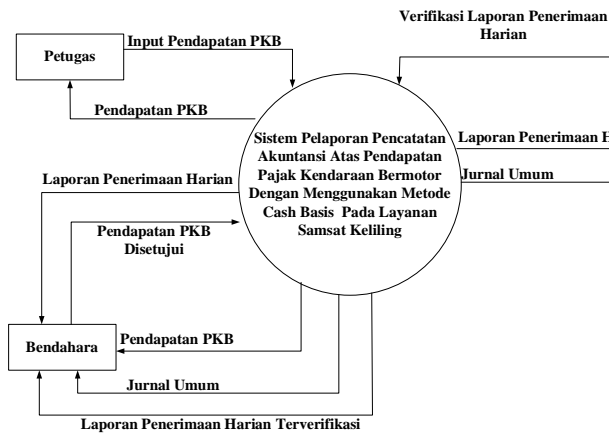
Verifikasi Laporan Penerimaan Harian

Petugas

Input Pendapatan PKB

Pendapatan PKB

Sistem Pelaporan Pencatatan Akuntansi Atas Pendapatan Pajak Kendaraan Bermotor Dengan Menggunakan Metode Cash Basis Pada Layanan Samsat Keliling

Laporan Penerimaan H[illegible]

Jurnal Umum

Laporan Penerimaan Harian

Pendapatan PKB Disetujui

Bendahara

Pendapatan PKB

Jurnal Umum

Laporan Penerimaan Harian Terverifikasi